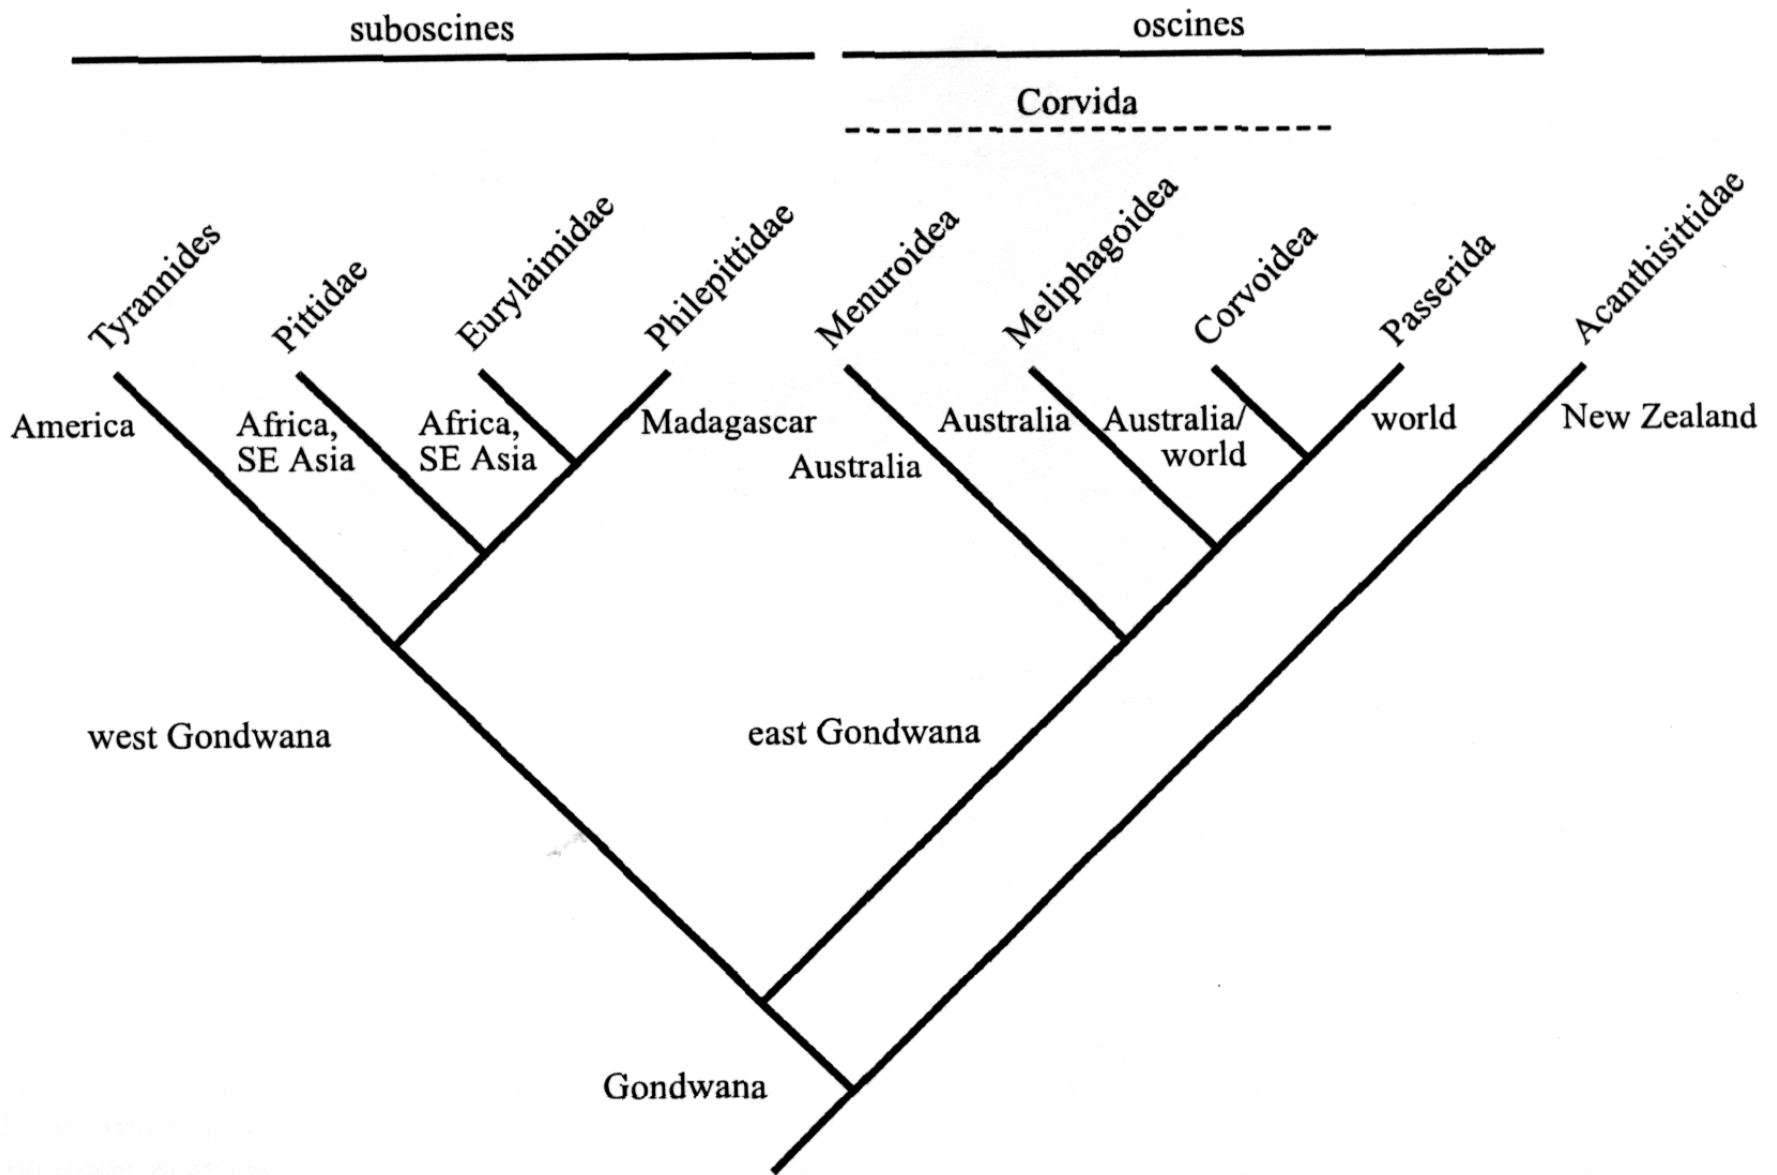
suboscines

oscines

Corvida

Tyrannides

Pittidae

Eurylaimidae

Philepittidae

Menuroidea

Meliphagoidea

Corvoidea

Passerida

Acanthisittidae

America

Africa, SE Asia

Africa, SE Asia

Madagascar

Australia

Australia

Australia/ world

world

New Zealand

west Gondwana

east Gondwana

Gondwana